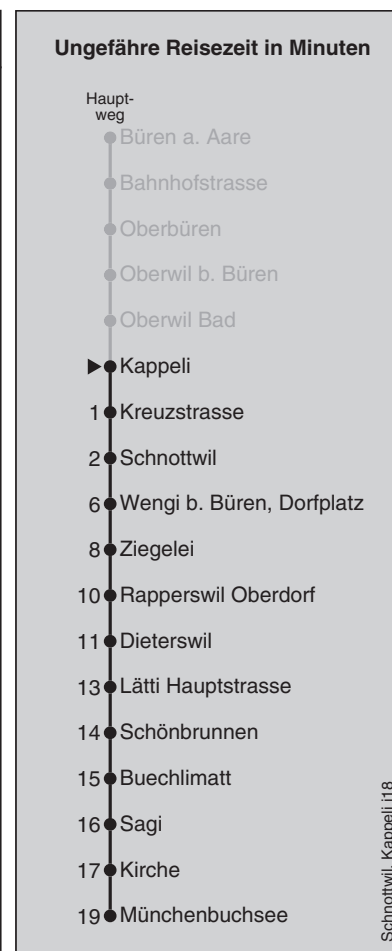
Ungefähre Reisezeit in Minuten

Hauptweg

Büren a. Aare
Bahnhofstrasse
Oberbüren
Oberwil b. Büren
Oberwil Bad
▶ Kappeli
1 Kreuzstrasse
2 Schnottwil
6 Wengi b. Büren, Dorfplatz
8 Ziegelei
10 Rapperswil Oberdorf
11 Dieterswil
13 Lätti Hauptstrasse
14 Schönbrunnen
15 Buechlimatt
16 Sagi
17 Kirche
19 Münchenbuchsee

Schnottwil, Kappeli i18